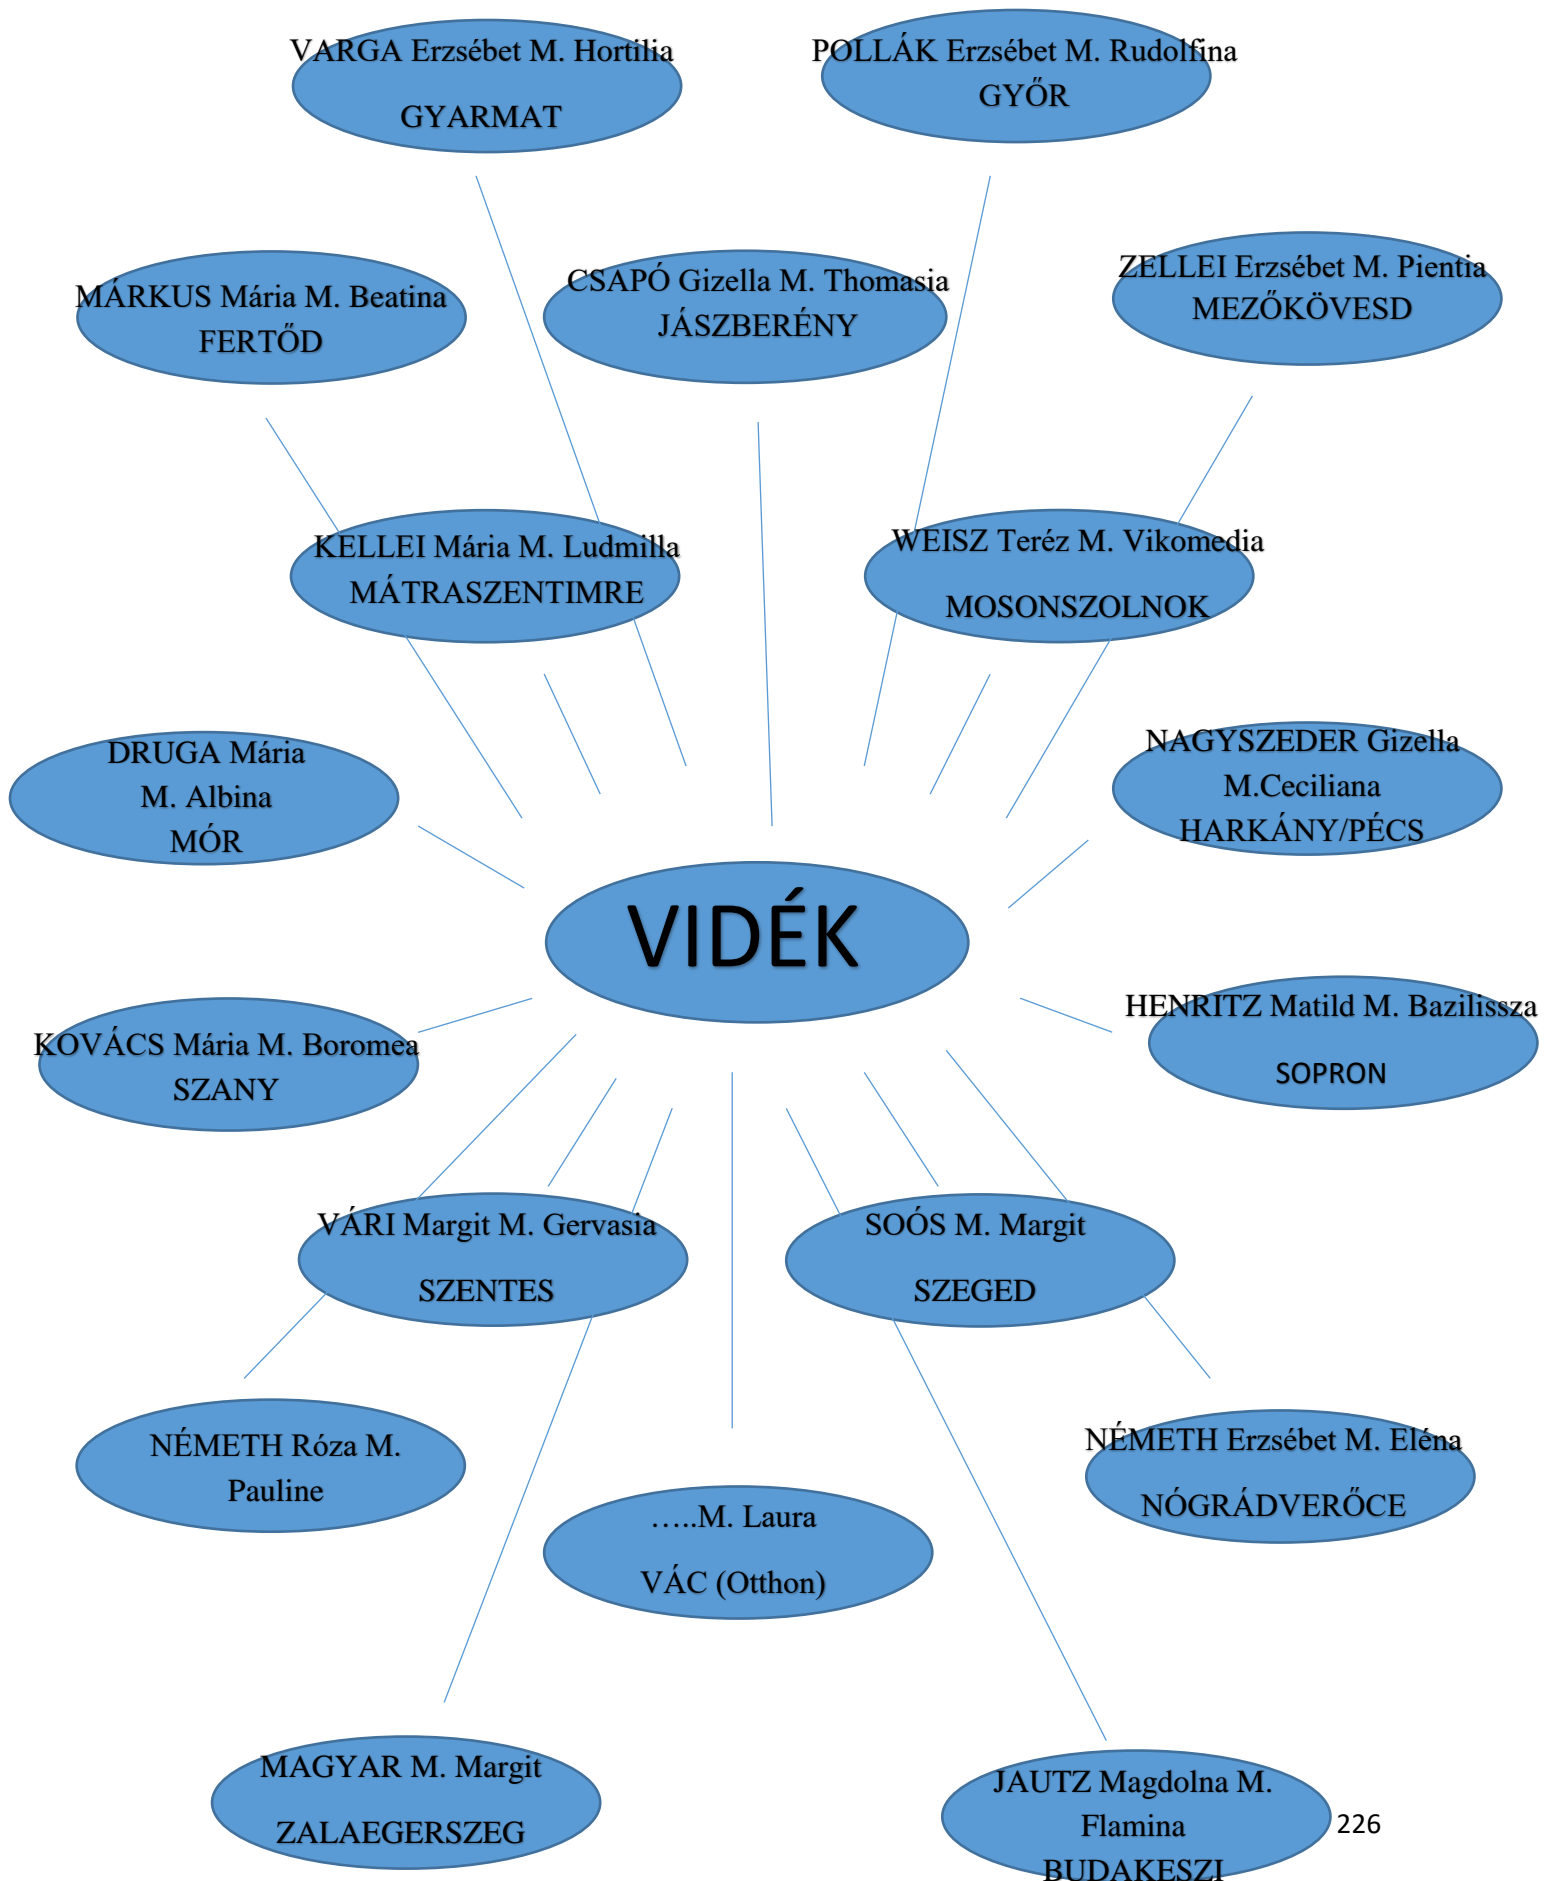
VARGA Erzsébet M. Hortilia
GYARMAT

POLLÁK Erzsébet M. Rudolfina
GYŐR

MÁRKUS Mária M. Beatina
FERTŐD

CSAPÓ Gizella M. Thomasia
JÁSZBERÉNY

ZELLEI Erzsébet M. Pientia
MEZŐKÖVESD

KELLEI Mária M. Ludmilla
MÁTRASZENTIMRE

WEISZ Teréz M. Vikomedia
MOSONSZOLNOK

DRUGA Mária
M. Albina
MÓR

NAGYSZEDER Gizella
M.Ceciliana
HARKÁNY/PÉCS

VIDÉK

HENRITZ Matild M. Bazilissza
SOPRON

KOVÁCS Mária M. Boromea
SZANY

VÁRI Margit M. Gervasia
SZENTES

SOÓS M. Margit
SZEGED

NÉMETH Róza M.
Pauline

NÉMETH Erzsébet M. Eléna
NÓGRÁDVERŐCE

…..M. Laura
VÁC (Otthon)

MAGYAR M. Margit
ZALAEGERSZEG

JAUTZ Magdolna M.
Flamina
BUDAKESZI

226